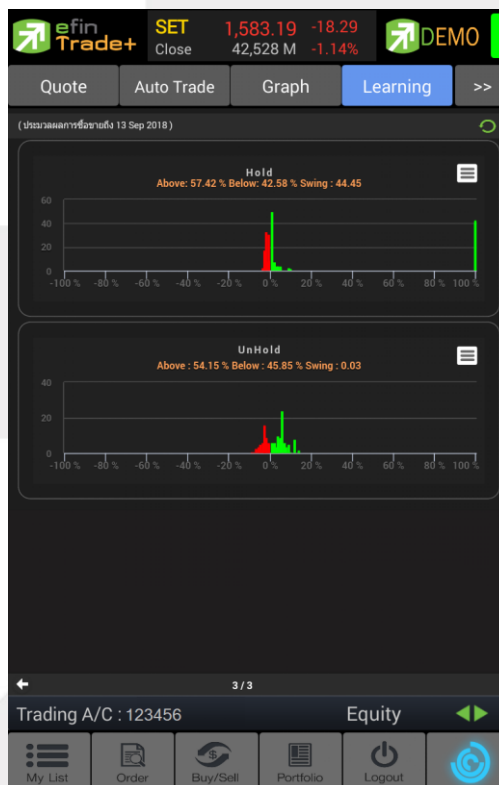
efin Trade+

SET 1,583.19 -18.29
Close 42,528 M -1.14%

DEMO

Quote | Auto Trade | Graph | Learning | >>

( ประมวลผลการซื้อขายถึง 13 Sep 2018 )

Hold
Above: 57.42 % Below: 42.58 % Swing : 44.45

60
40
20
0
-100 % -80 % -60 % -40 % -20 % 0 % 20 % 40 % 60 % 80 % 100 %

UnHold
Above : 54.15 % Below : 45.85 % Swing : 0.03

40
20
0
-100 % -80 % -60 % -40 % -20 % 0 % 20 % 40 % 60 % 80 % 100 %

3 / 3

Trading A/C : 123456 Equity

My List | Order | Buy/Sell | Portfolio | Logout